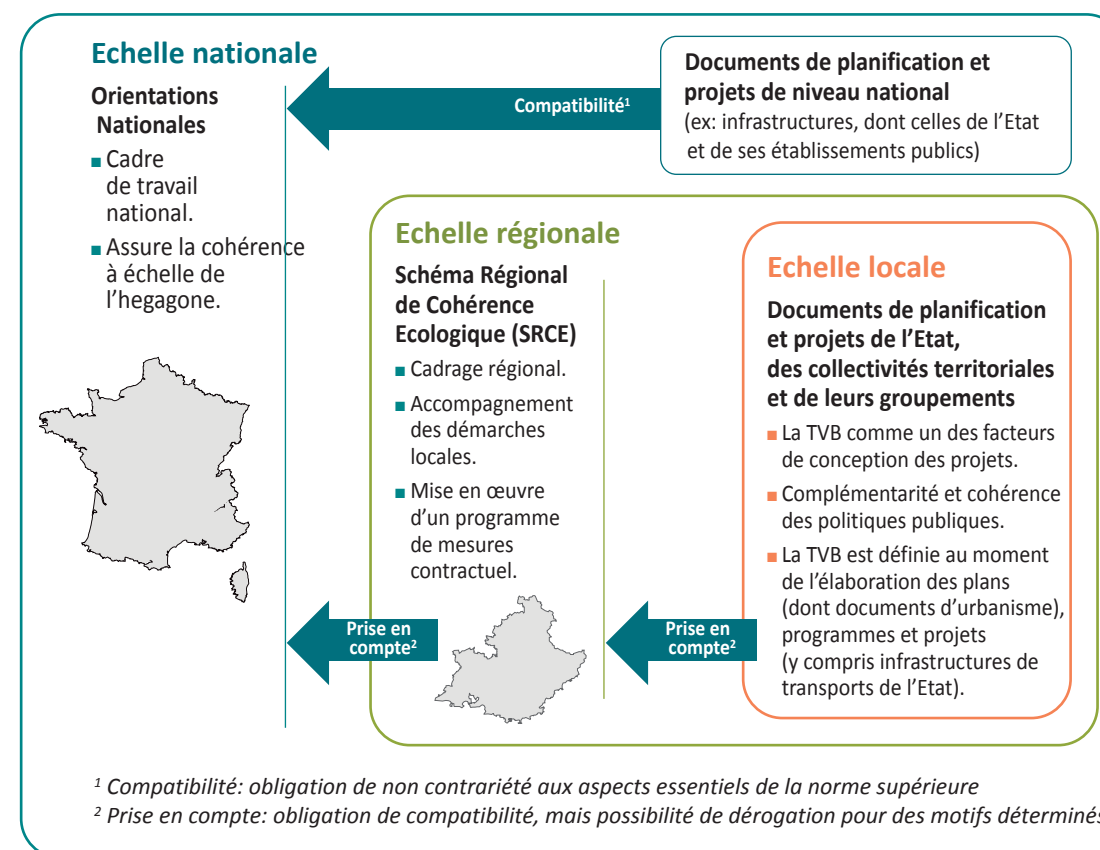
Echelle nationale

Orientations Nationales

■ Cadre de travail national.

■ Assure la cohérence à échelle de l'hegagone.

Compatibilité$^1$

Documents de planification et projets de niveau national
(ex: infrastructures, dont celles de l'Etat et de ses établissements publics)

Echelle régionale

Schéma Régional de Cohérence Ecologique (SRCE)

■ Cadrage régional.

■ Accompagnement des démarches locales.

■ Mise en œuvre d'un programme de mesures contractuel.

Echelle locale

Documents de planification et projets de l'Etat, des collectivités territoriales et de leurs groupements

■ La TVB comme un des facteurs de conception des projets.

■ Complémentarité et cohérence des politiques publiques.

■ La TVB est définie au moment de l'élaboration des plans (dont documents d'urbanisme), programmes et projets (y compris infrastructures de transports de l'Etat).

Prise en compte$^2$

Prise en compte$^2$

$^1$ Compatibilité: obligation de non contrariété aux aspects essentiels de la norme supérieure
$^2$ Prise en compte: obligation de compatibilité, mais possibilité de dérogation pour des motifs déterminés